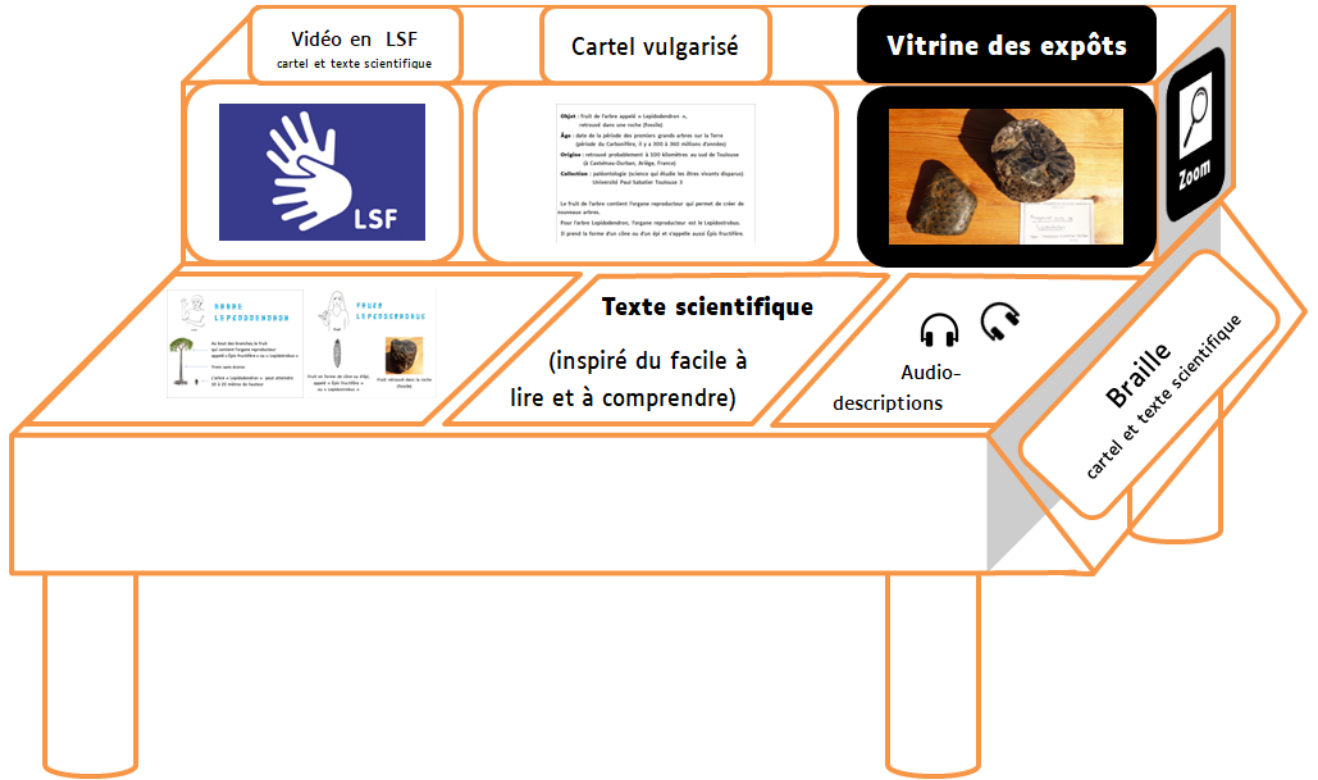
Vidéo en LSF
cartel et texte scientifique

Cartel vulgarisé

Vitrine des expôts

LSF

Objet : fruit de l'arbre appelé « Lepidodendron », retrouvé dans une roche (fossile)

Âge : date de la période des premiers grands arbres sur la Terre (période du Carbonifère, il y a 300 à 360 millions d'années)

Origine : retrouvé probablement à 100 kilomètres au sud de Toulouse (à Castelnau-Durban, Ariège, France)

Collection : paléontologie (science qui étudie les êtres vivants disparus) Université Paul Sabatier Toulouse 3

Le fruit de l'arbre contient l'organe reproducteur qui permet de créer de nouveaux arbres.

Pour l'arbre Lepidodendron, l'organe reproducteur est le Lepidostrobus.

Il prend la forme d'un cône ou d'un épi et s'appelle aussi Épis fructifère.

Zoom

ARBRE LEPIDODENDRON

Au bout des branches le fruit qui contient l'organe reproducteur appelé « Épis fructifère » ou « Lepidostrobus »

Tronc sans écorce

L'arbre « Lepidodendron » peut atteindre 30 à 35 mètres de hauteur

FRUIT LEPIDODENDRON

Fruit en forme de cône ou d'épi, appelé « Épis fructifère » ou « Lepidostrobus »

Fruit retrouvé dans la roche (fossile)

Texte scientifique

(inspiré du facile à lire et à comprendre)

Audio-descriptions

Braille
cartel et texte scientifique